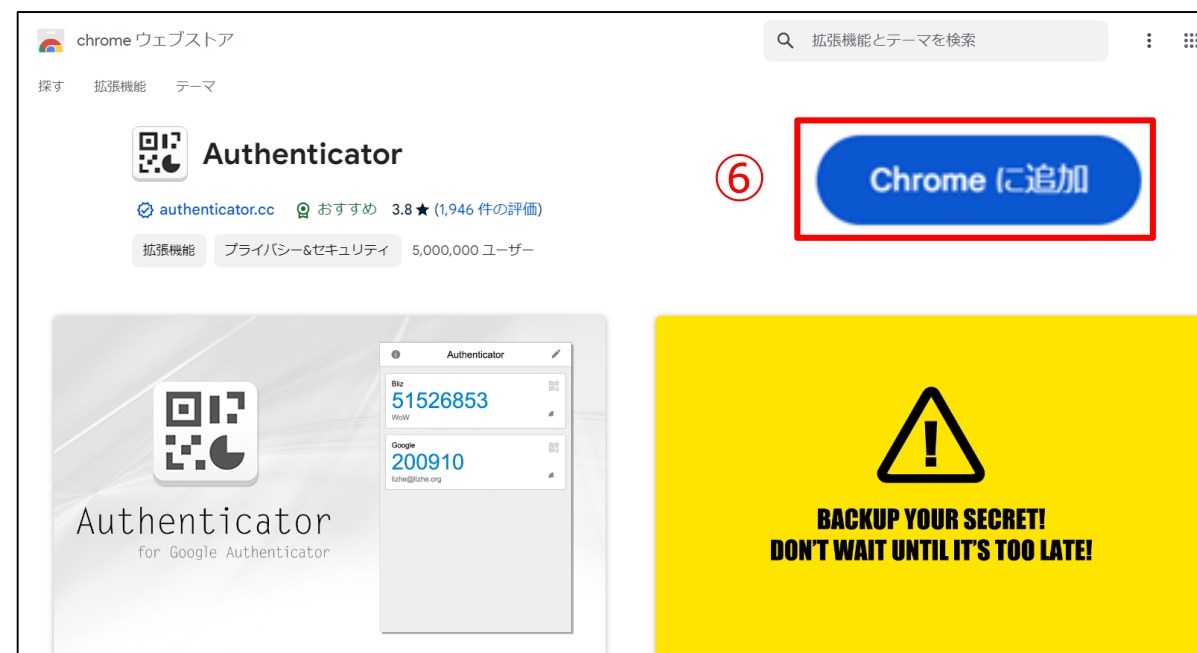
chrome ウェブストア

拡張機能とテーマを検索

探す 拡張機能 テーマ

Authenticator

authenticator.cc おすすめ 3.8 ★ (1,946 件の評価)

拡張機能 プライバシー&セキュリティ 5,000,000 ユーザー

⑥

Chrome に追加

Authenticator

Bliz
51526853
WoW

Google
200910
lizhe@lizhe.org

Authenticator
for Google Authenticator

BACKUP YOUR SECRET!
DON'T WAIT UNTIL IT'S TOO LATE!